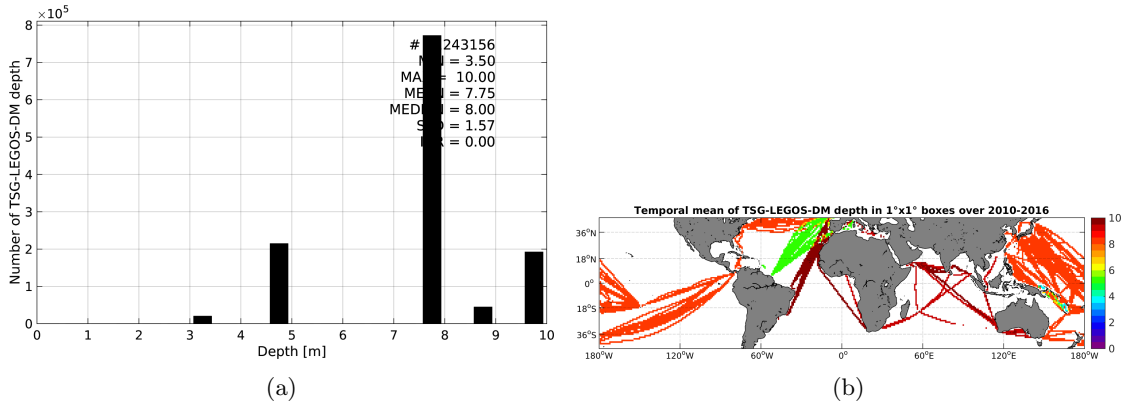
$\times10^5$

8
7
6
5
4
3
2
1
0

Number of TSG-LEGOS-DM depth

# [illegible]243156
M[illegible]N = 3.50
MA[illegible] = 10.00
ME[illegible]N = 7.75
MED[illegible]N = 8.00
S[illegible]D = 1.57
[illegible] = 0.00

0 1 2 3 4 5 6 7 8 9 10
Depth [m]

(a)

Temporal mean of TSG-LEGOS-DM depth in 1°x1° boxes over 2010-2016

$36^oN$
$18^oN$
$0^o$
$18^oS$
$36^oS$

$180^oW$ $120^oW$ $60^oW$ $0^o$ $60^oE$ $120^oE$ $180^oW$

10
8
6
4
2
0

(b)